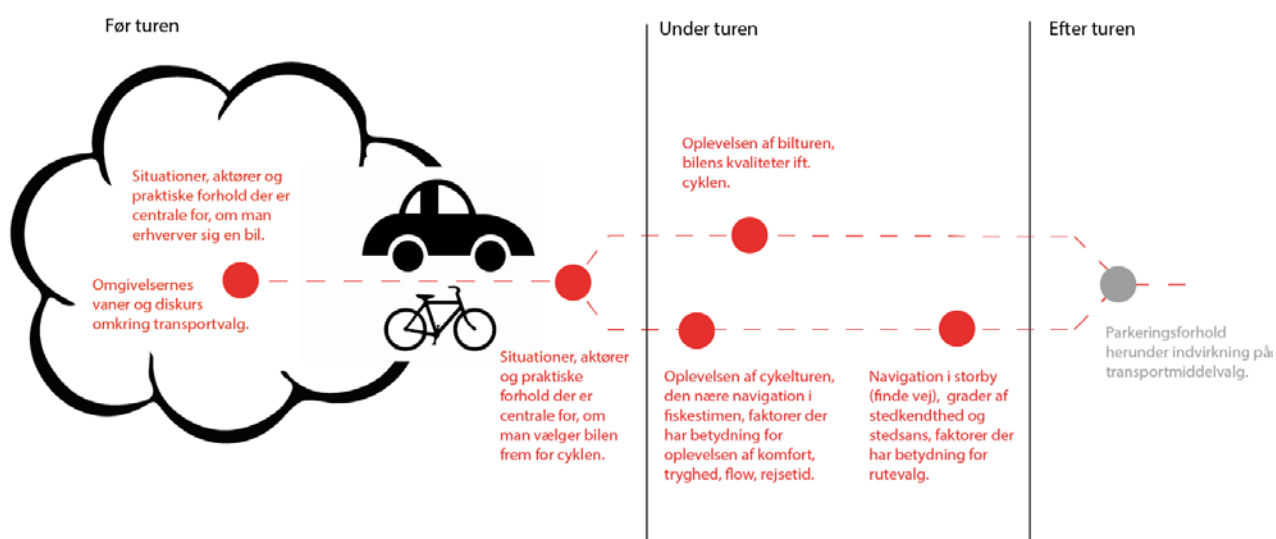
Før turen

Under turen

Efter turen

Situationer, aktører og praktiske forhold der er centrale for, om man erhverver sig en bil.

Omgivelsernes vaner og diskurs omkring transportvalg.

Oplevelsen af bilturen, bilens kvaliteter ift. cyklen.

Situationer, aktører og praktiske forhold der er centrale for, om man vælger bilen frem for cyklen.

Oplevelsen af cykelturen, den nære navigation i fiskestimen, faktorer der har betydning for oplevelsen af komfort, tryghed, flow, rejsetid.

Navigation i storby (finde vej), grader af stedkendthed og stedsans, faktorer der har betydning for rutevalg.

Parkeringsforhold herunder indvirkning på transportmiddelvalg.